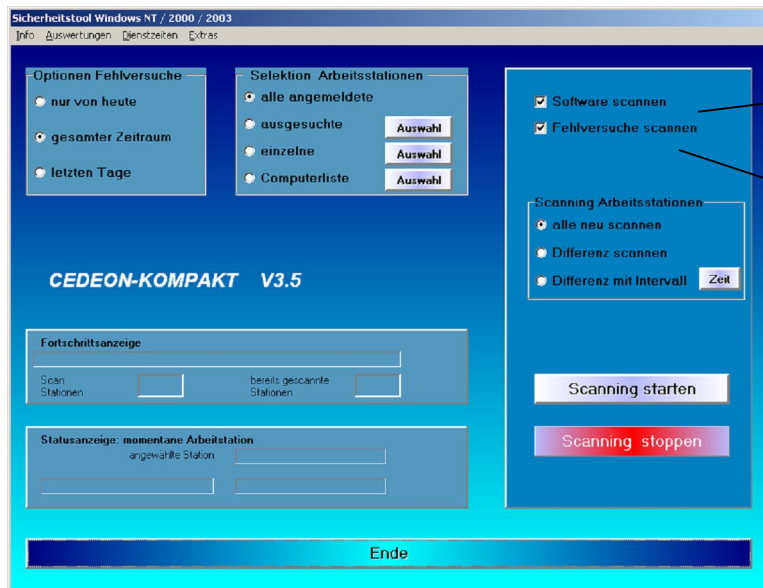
Sicherheitstool Windows NT / 2000 / 2003

Info Auswertungen Dienstzeiten Extras

Optionen Fehlversuche

nur von heute

gesamter Zeitraum

letzten Tage

Selektion Arbeitsstationen

alle angemeldete

ausgesuchte Auswahl

einzelne Auswahl

Computerliste Auswahl

Software scannen

Fehlversuche scannen

Scanning Arbeitsstationen

alle neu scannen

Differenz scannen

Differenz mit Intervall Zeit

CEDEON-KOMPAKT V3.5

Fortschrittsanzeige

Scan Stationen

bereits gescannte Stationen

Statusanzeige: momentane Arbeitstation

angewählte Station

Scanning starten

Scanning stoppen

Ende